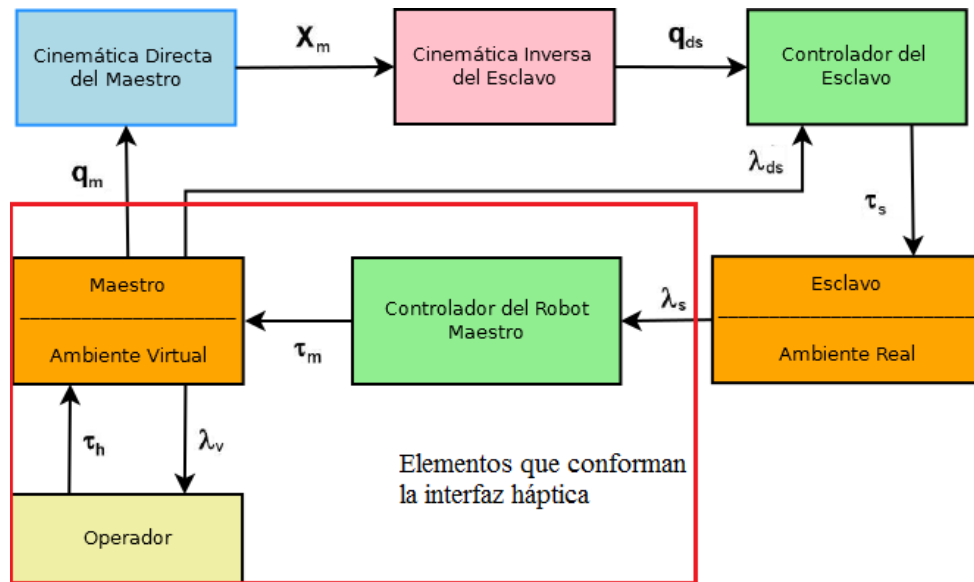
Cinemática Directa del Maestro

$\mathbf{X}_m$

Cinemática Inversa del Esclavo

$\mathbf{q}_{ds}$

Controlador del Esclavo

$\mathbf{q}_m$

$\lambda_{ds}$

$\tau_s$

Maestro

Ambiente Virtual

Controlador del Robot Maestro

$\lambda_s$

Esclavo

Ambiente Real

$\tau_m$

$\tau_h$

$\lambda_v$

Elementos que conforman la interfaz háptica

Operador